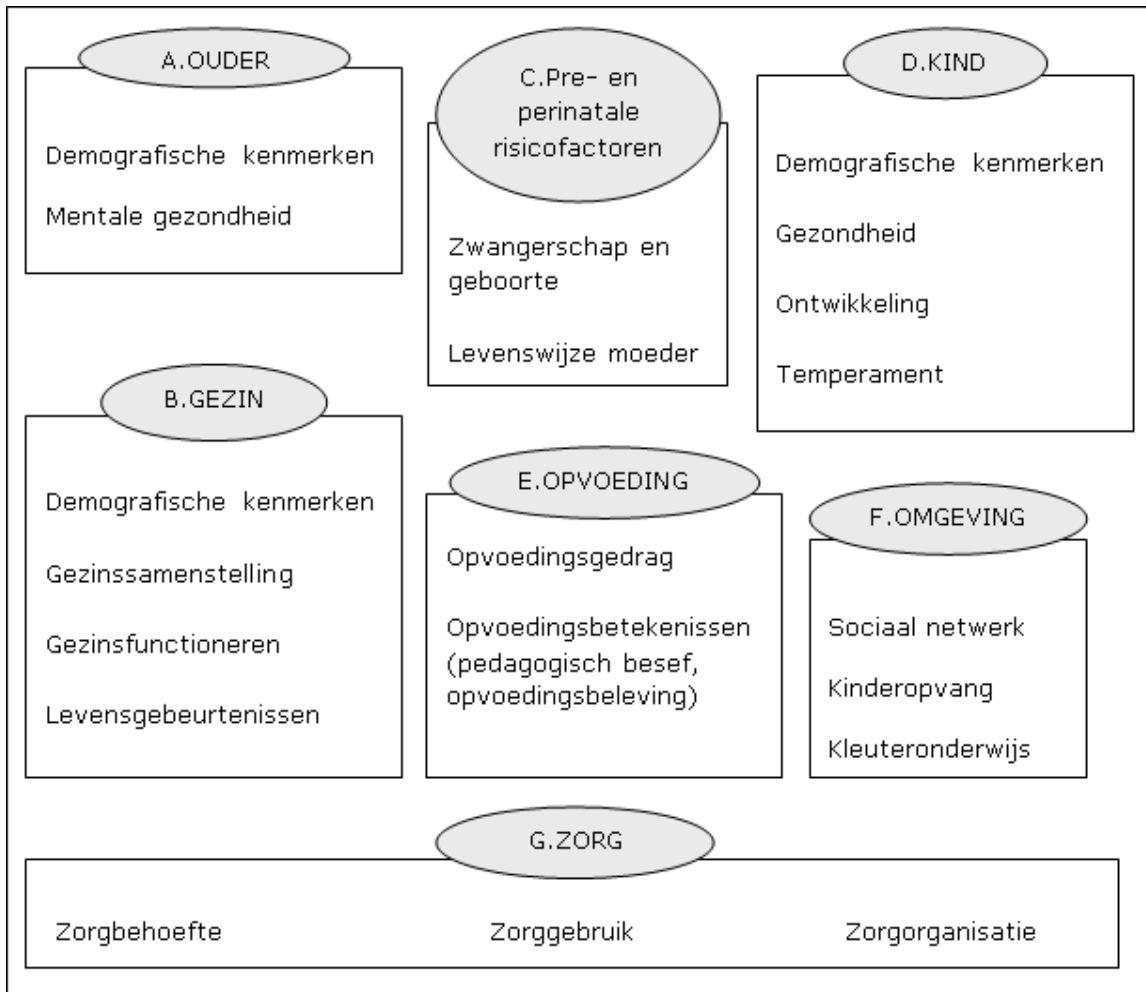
A.OUDER

Demografische kenmerken

Mentale gezondheid

C.Pre- en perinatale risicofactoren

Zwangerschap en geboorte

Levenswijze moeder

D.KIND

Demografische kenmerken

Gezondheid

Ontwikkeling

Temperament

B.GEZIN

Demografische kenmerken

Gezinssamenstelling

Gezinsfunctioneren

Levensgebeurtenissen

E.OPVOEDING

Opvoedingsgedrag

Opvoedingsbetekenissen (pedagogisch besef, opvoedingsbeleving)

F.OMGEVING

Sociaal netwerk

Kinderopvang

Kleuteronderwijs

G.ZORG

Zorgbehoefte

Zorggebruik

Zorgorganisatie